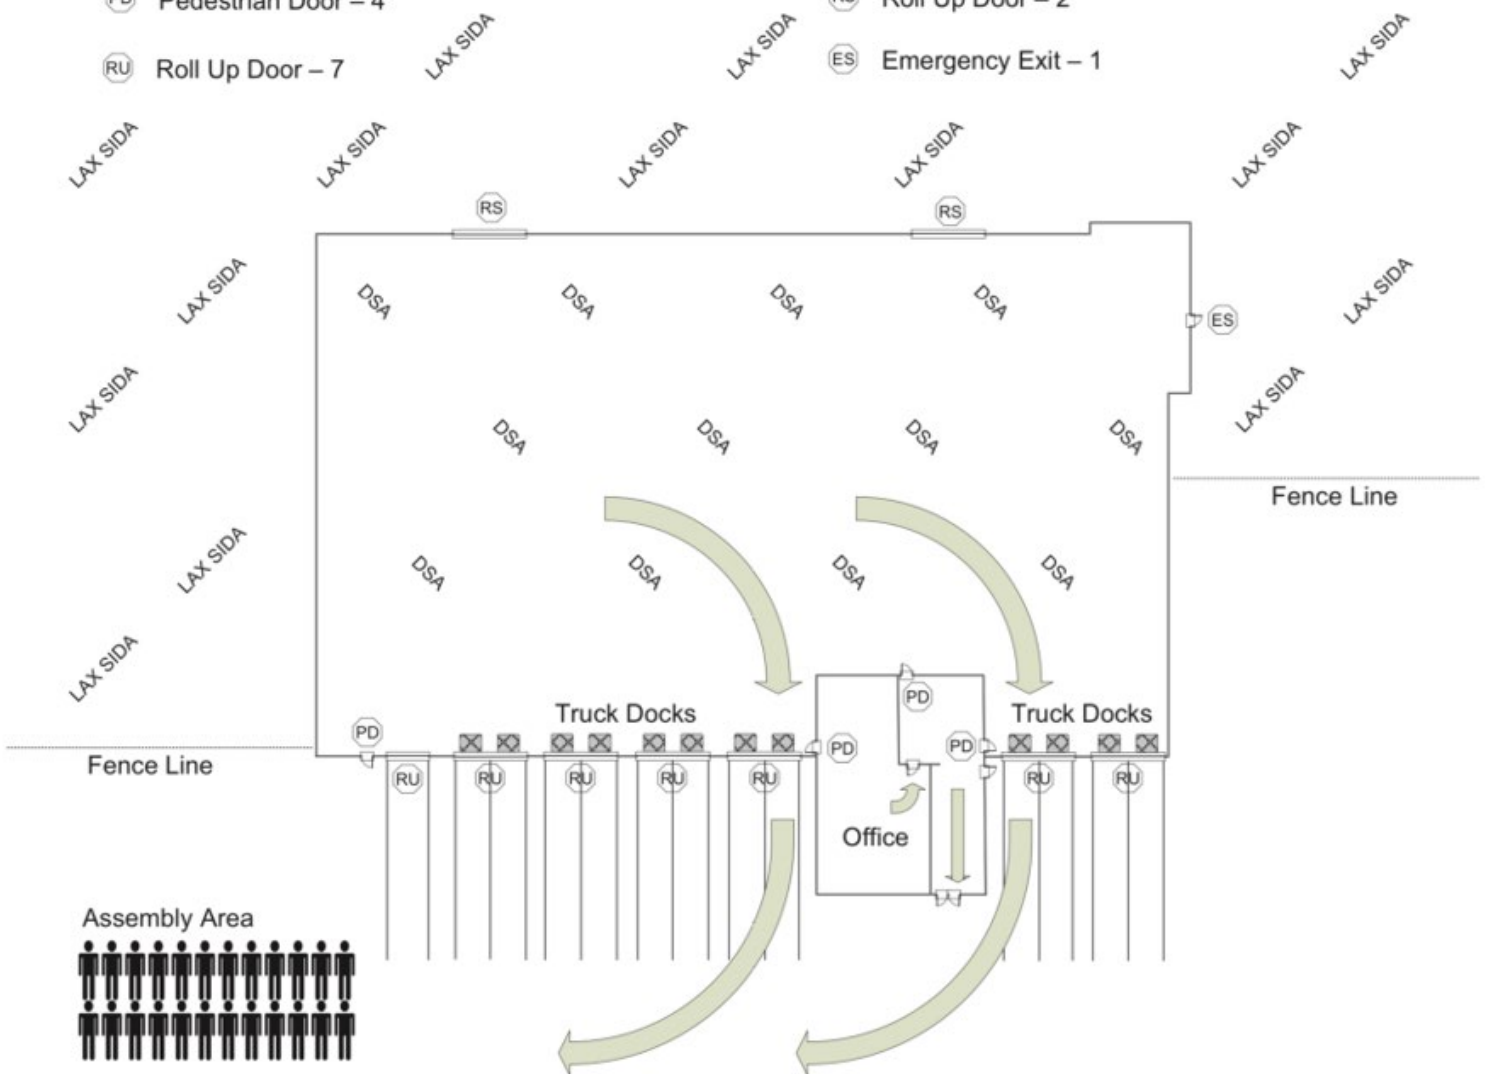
PD Pedestrian Door – 4

RU Roll Up Door – 7

RS Roll Up Door – 2

ES Emergency Exit – 1

LAX SIDA LAX SIDA LAX SIDA

LAX SIDA LAX SIDA LAX SIDA LAX SIDA LAX SIDA

RS RS

LAX SIDA DSA DSA DSA DSA ES LAX SIDA

LAX SIDA DSA DSA DSA DSA LAX SIDA

Fence Line

LAX SIDA DSA DSA DSA DSA

LAX SIDA

PD

Truck Docks Truck Docks

PD PD PD

Fence Line

RU RU RU RU RU RU RU

Office

Assembly Area